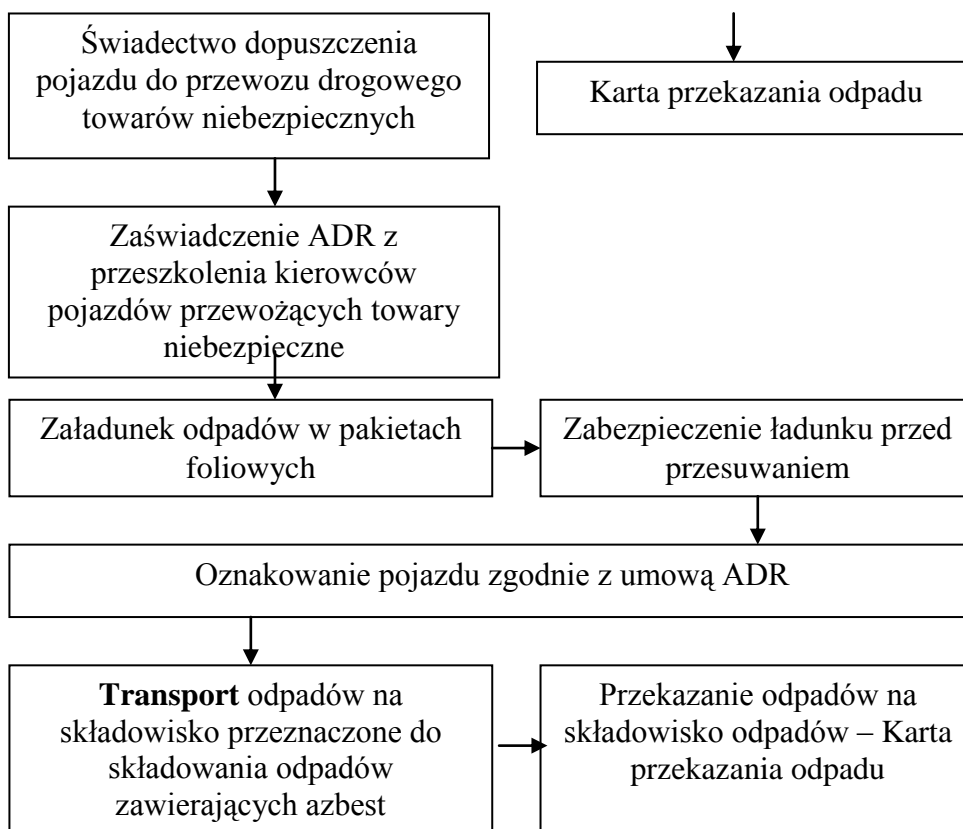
Świadectwo dopuszczenia pojazdu do przewozu drogowego towarów niebezpiecznych

Karta przekazania odpadu

Zaświadczenie ADR z przeszkolenia kierowców pojazdów przewożących towary niebezpieczne

Załadunek odpadów w pakietach foliowych

Zabezpieczenie ładunku przed przesuwaniem

Oznakowanie pojazdu zgodnie z umową ADR

**Transport** odpadów na składowisko przeznaczone do składowania odpadów zawierających azbest

Przekazanie odpadów na składowisko odpadów – Karta przekazania odpadu